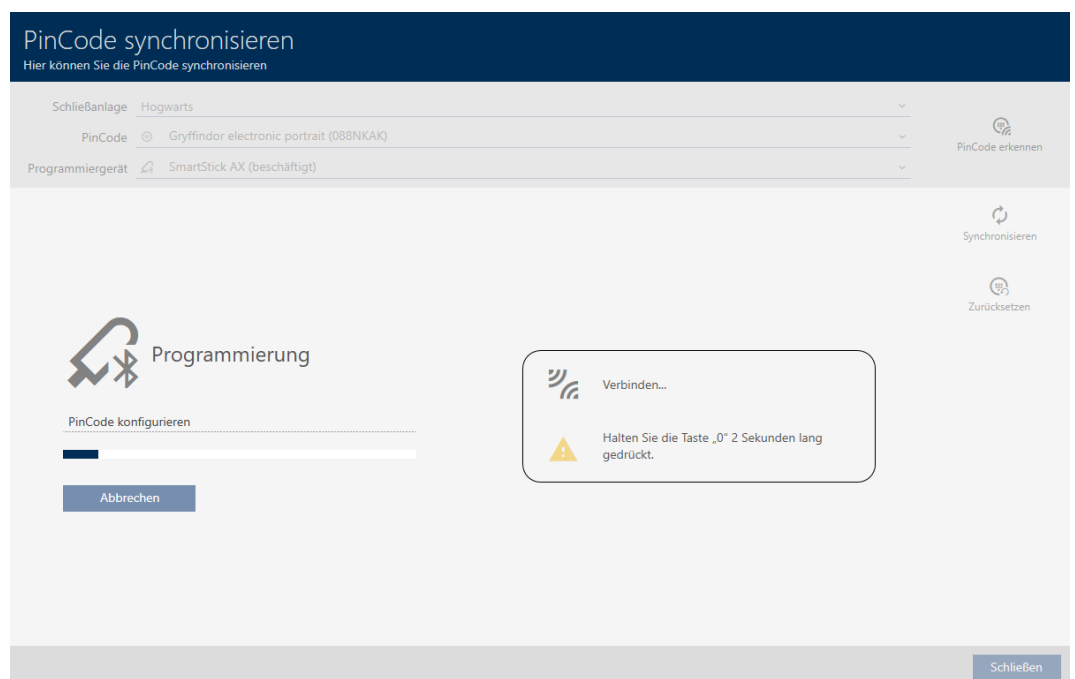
PinCode synchronisieren
Hier können Sie die PinCode synchronisieren

Schließanlage Hogwarts
PinCode Gryffindor electronic portrait (088NKAK)
Programmiergerät SmartStick AX (beschäftigt)

PinCode erkennen

Synchronisieren

Zurücksetzen

Programmierung

PinCode konfigurieren

Abbrechen

Verbinden...

Halten Sie die Taste „0" 2 Sekunden lang gedrückt.

Schließen